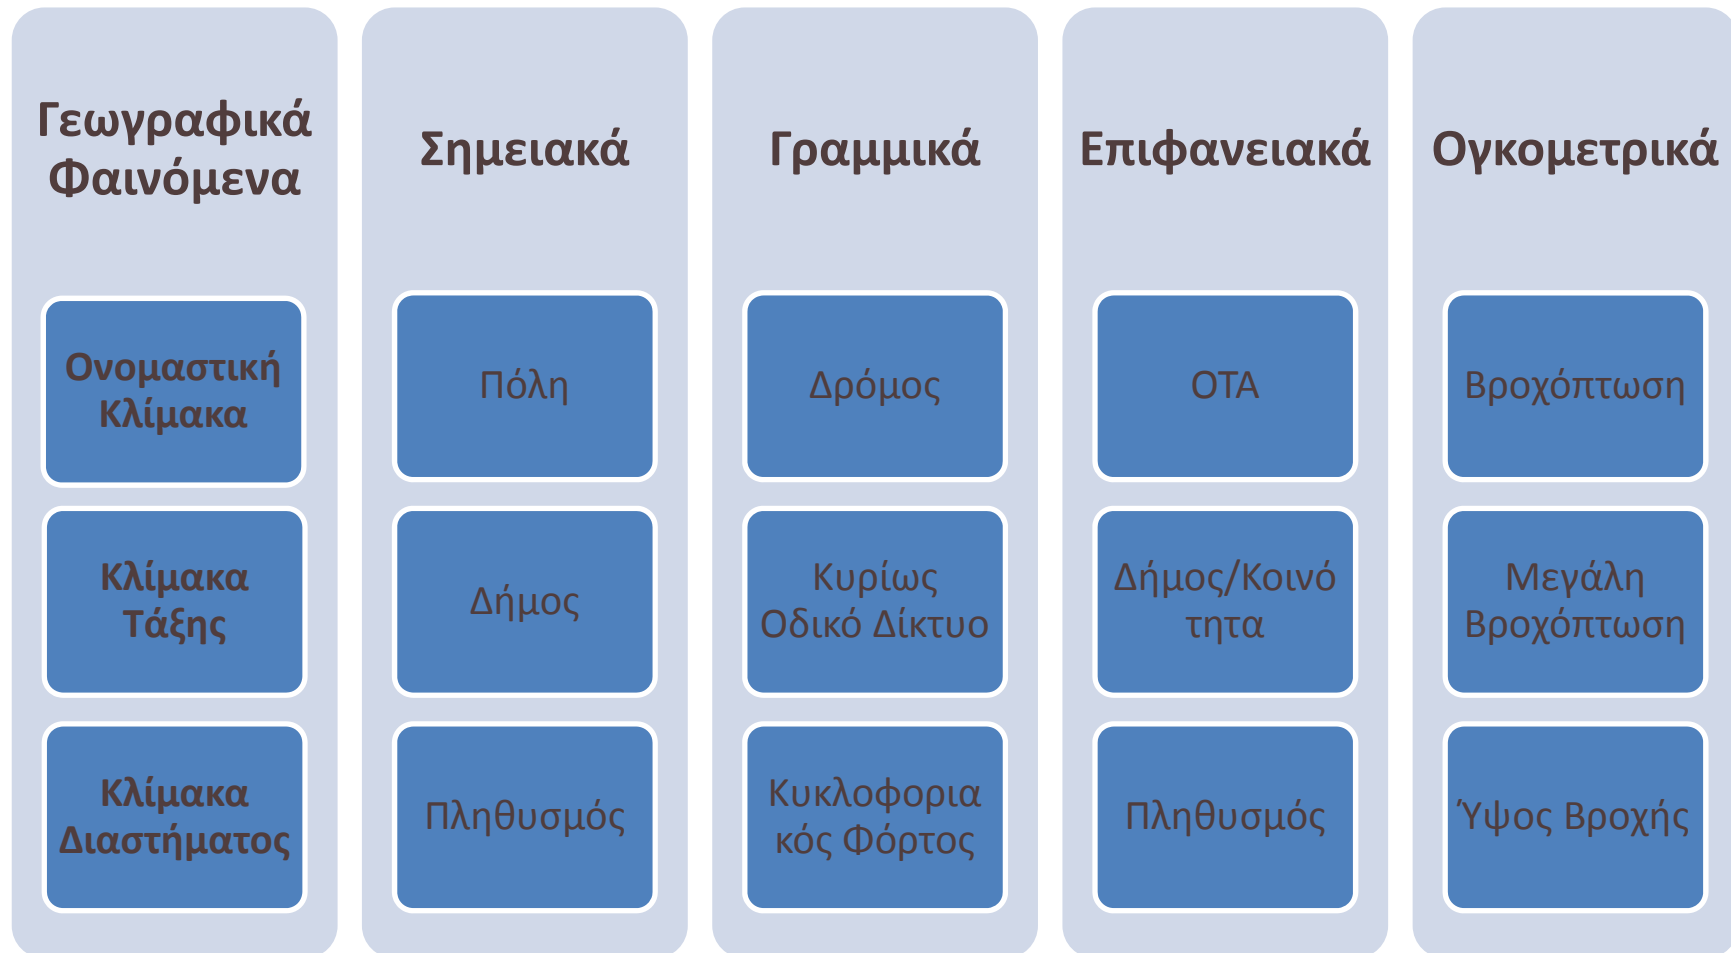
Γεωγραφικά Φαινόμενα

Ονομαστική Κλίμακα

Κλίμακα Τάξης

Κλίμακα Διαστήματος

Σημειακά

Πόλη

Δήμος

Πληθυσμός

Γραμμικά

Δρόμος

Κυρίως Οδικό Δίκτυο

Κυκλοφοριακός Φόρτος

Επιφανειακά

ΟΤΑ

Δήμος/Κοινότητα

Πληθυσμός

Ογκομετρικά

Βροχόπτωση

Μεγάλη Βροχόπτωση

Ύψος Βροχής